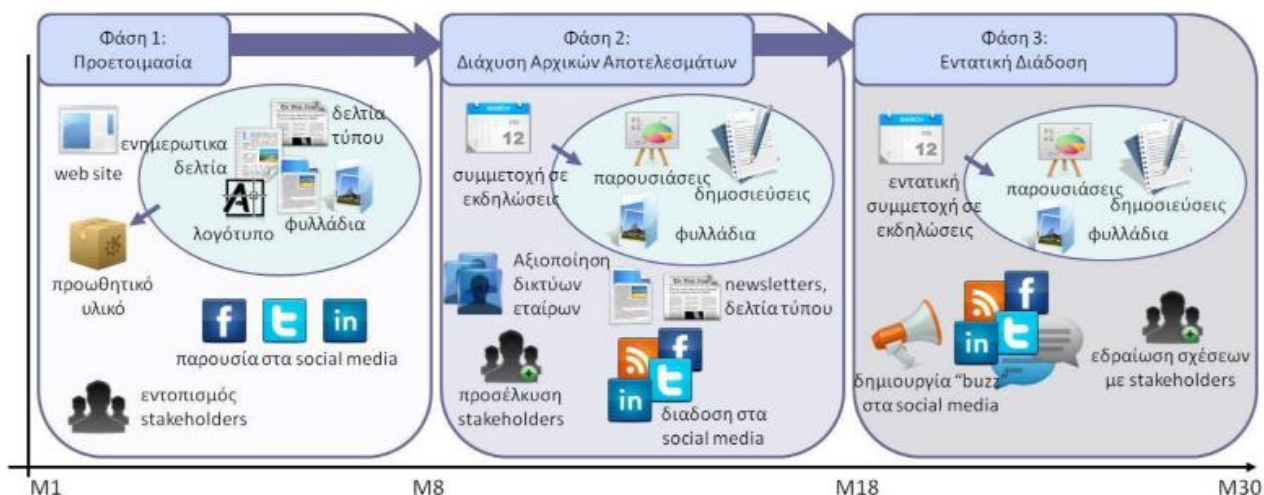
Φάση 1:
Προετοιμασία

ενημερωτικα δελτία

δελτία τύπου

web site

λογότυπο

φυλλάδια

προωθητικό υλικό

f

in

παρουσία στα social media

εντοπισμός stakeholders

Φάση 2:
Διάχυση Αρχικών Αποτελεσμάτων

12

συμμετοχή σε εκδηλώσεις

παρουσιάσεις

δημοσιεύσεις

φυλλάδια

Αξιοποίηση δικτύων εταίρων

newsletters, δελτία τύπου

προσέλκυση stakeholders

f

in

διαδοση στα social media

Φάση 3:
Εντατική Διάδοση

12

εντατική συμμετοχή σε εκδηλώσεις

παρουσιάσεις

δημοσιεύσεις

φυλλάδια

f

in

δημιουργία "buzz" στα social media

εδραίωση σχέσεων με stakeholders

M1

M8

M18

M30